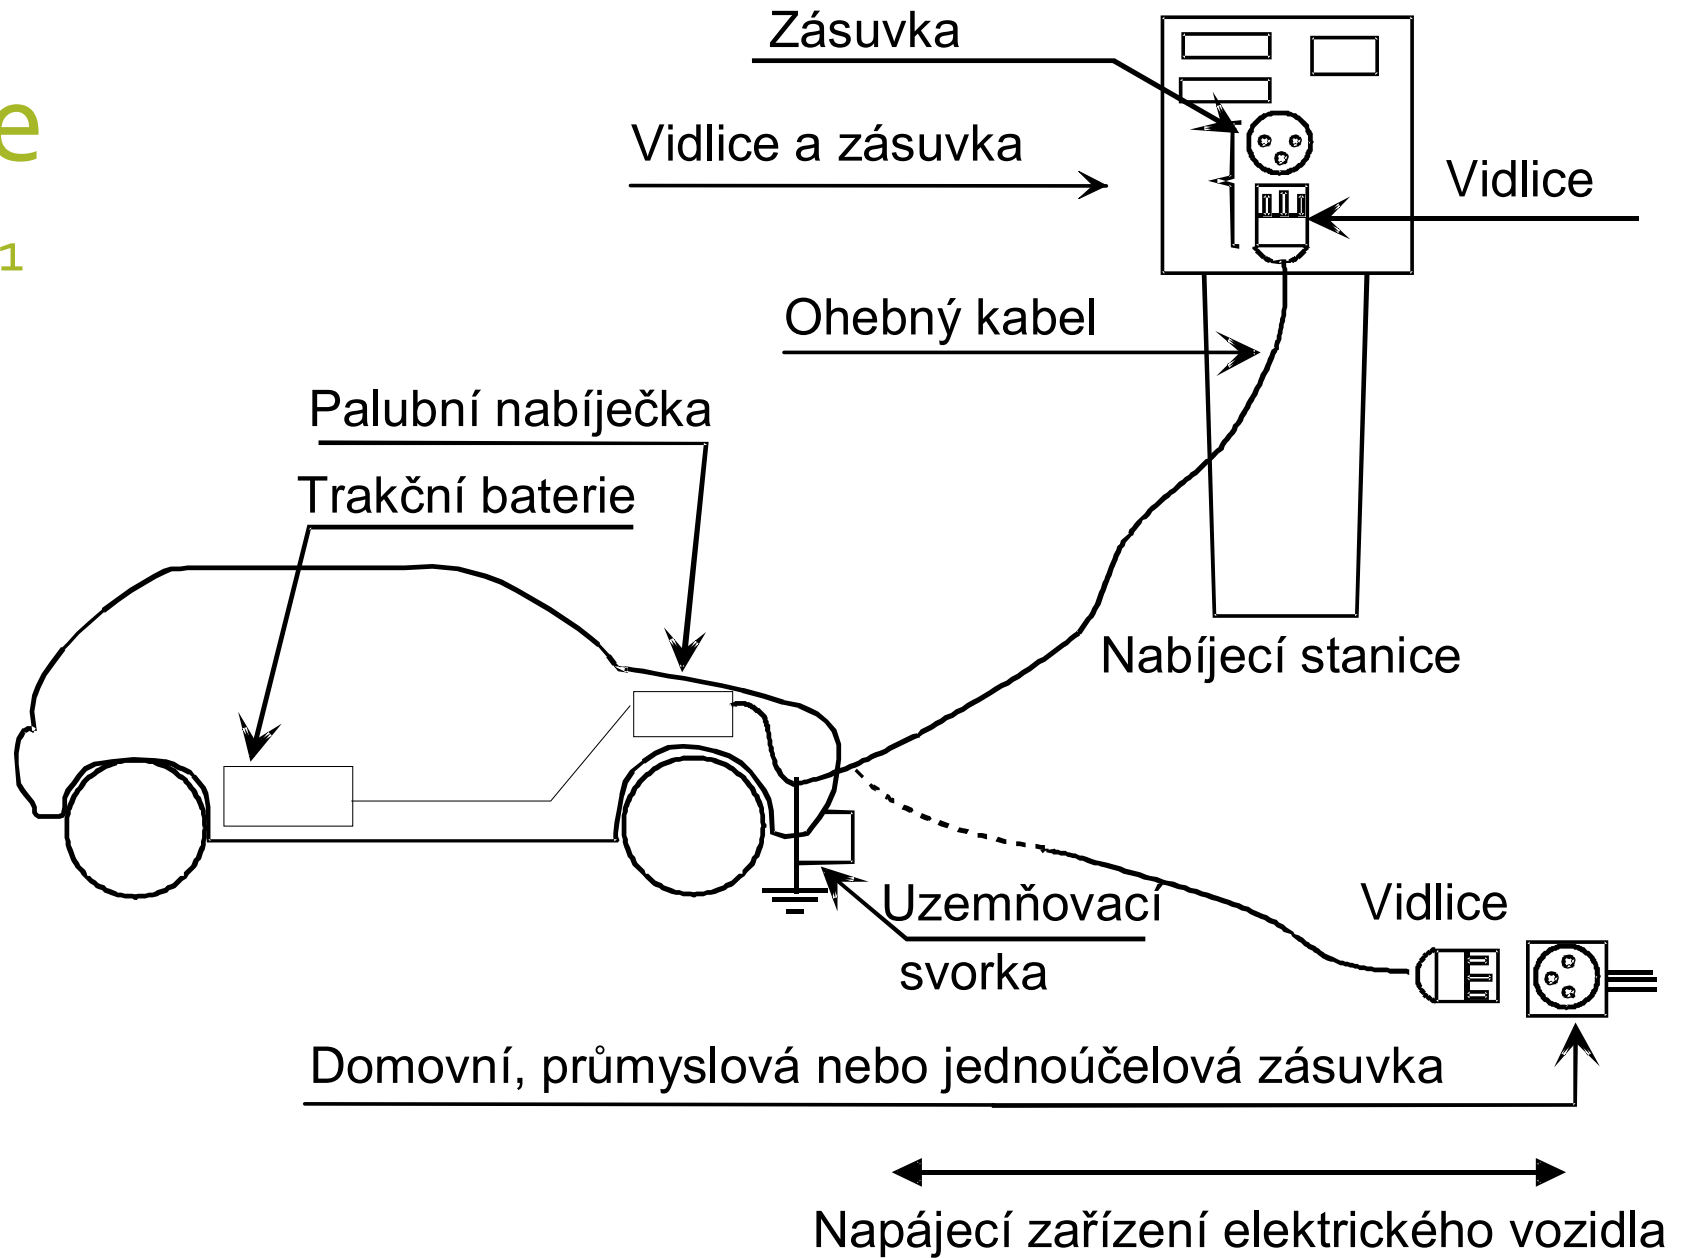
e

1

Zásuvka

Vidlice a zásuvka

Vidlice

Ohebný kabel

Palubní nabíječka

Trakční baterie

Nabíjecí stanice

Uzemňovací svorka

Vidlice

Domovní, průmyslová nebo jednoúčelová zásuvka

Napájecí zařízení elektrického vozidla